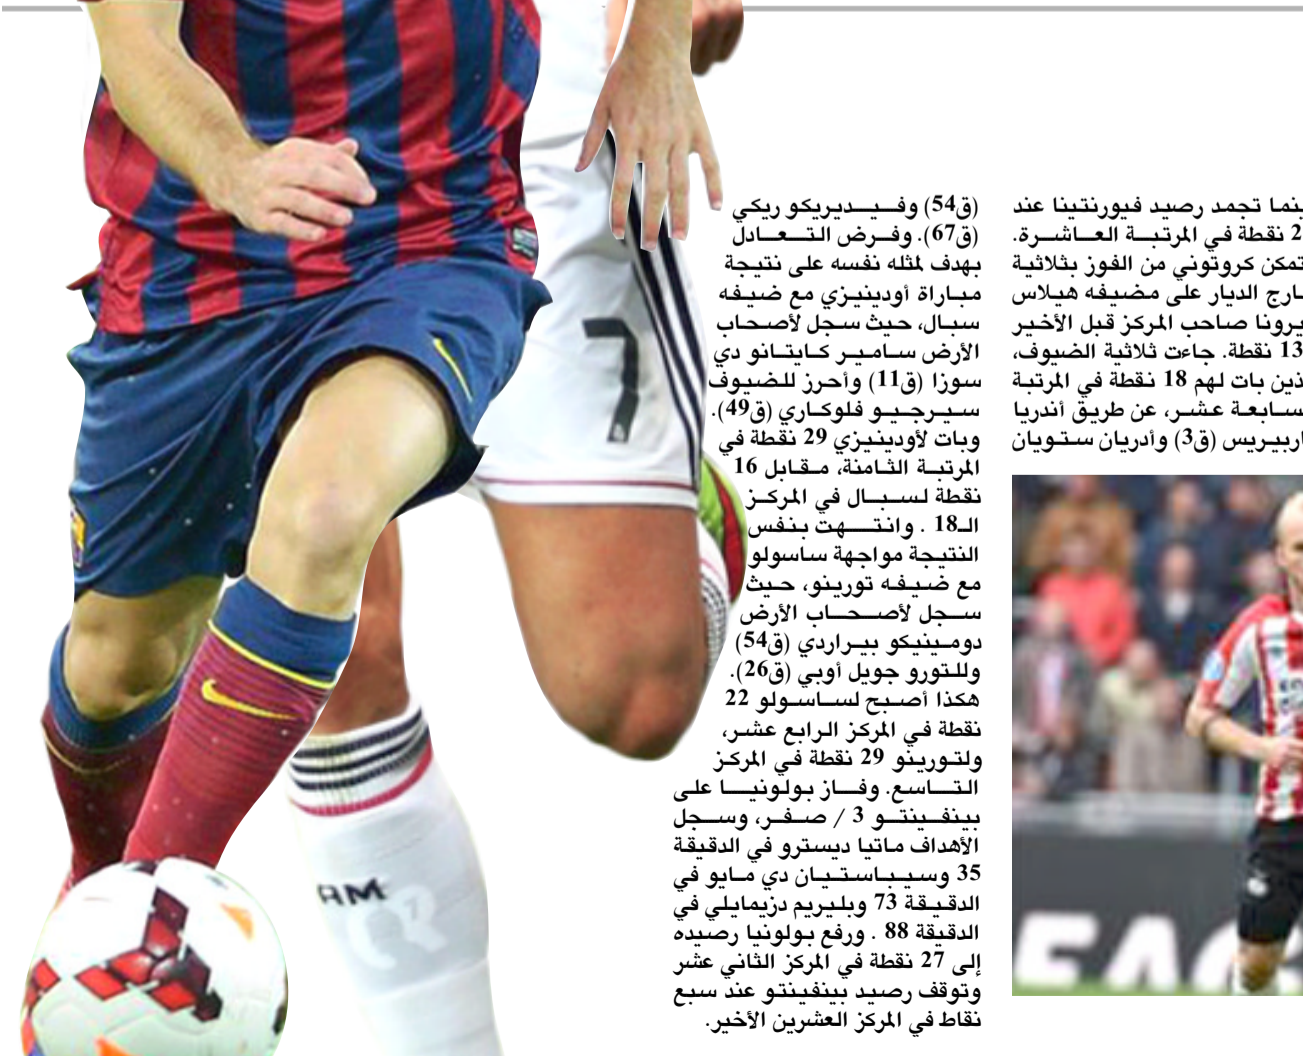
ينما تجمد رصيد فيورنتينا عند 2 نقطة في المرتبة العاشرة. تمكن كروتوني من الفوز بثلاثية ارج الديار على مضيفه هيلاس يرونا صاحب المركز قبل الأخير 13 نقطة. جاءت ثلاثية الضيوف، ذين بات لهم 18 نقطة في المرتبة سابعة عشر، عن طريق أندريا اربيريس (ق3) وأدريان ستويان

(ق54) وفيديريكو ريكي (ق67). وفرض التعادل بهدف لمثله نفسه على نتيجة مباراة أودينيزي مع ضيفه سبال، حيث سجل لأصحاب الأرض سامير كايتانو دي سوزا (ق11) وأحرز للضيوف سيرجيو فلوكاري (ق49). وبات لأودينيزي 29 نقطة في المرتبة الثامنة، مقابل 16 نقطة لسبال في المركز الـ18 . وانتهت بنفس النتيجة مواجهة ساسولو مع ضيفه تورينو، حيث سجل لأصحاب الأرض دومينيكو بيراردي (ق54) وللتورو جويل أوبي (ق26). هكذا أصبح لساسولو 22 نقطة في المركز الرابع عشر، ولتورينو 29 نقطة في المركز التاسع. وفاز بولونيا على بينفينتو 3 / صفر، وسجل الأهداف ماتيا ديسترو في الدقيقة 35 وسيباستيان دي مايو في الدقيقة 73 وبليريم دزيمايلي في الدقيقة 88 . ورفع بولونيا رصيده إلى 27 نقطة في المركز الثاني عشر وتوقف رصيد بينفينتو عند سبع نقاط في المركز العشرين الأخير.